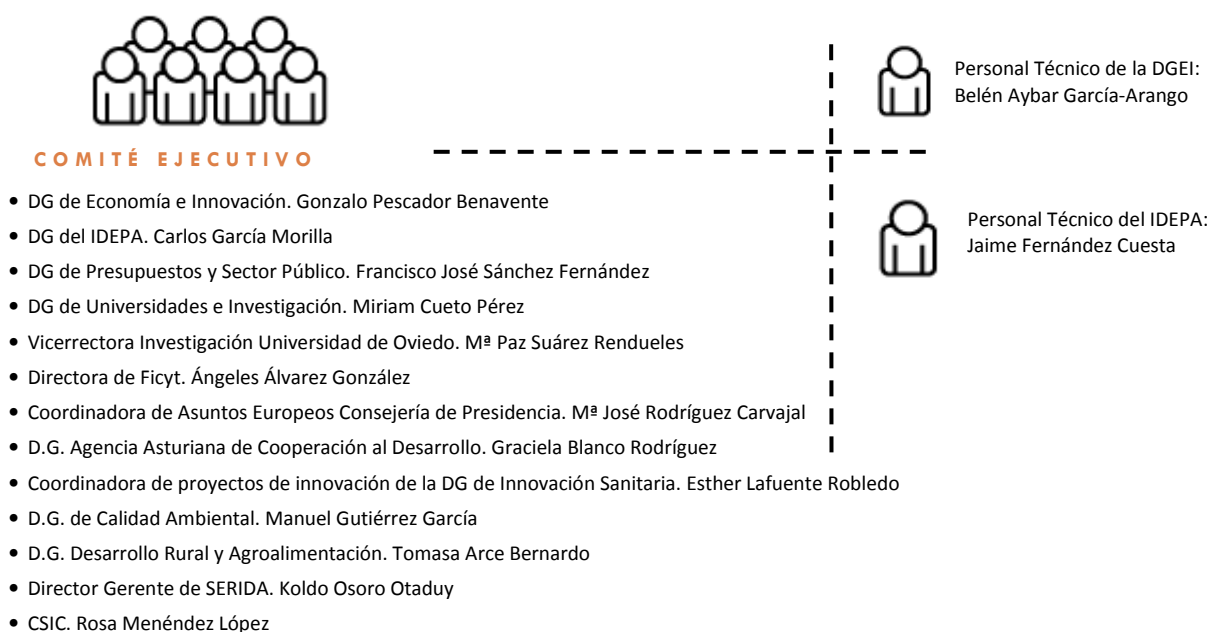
COMITÉ EJECUTIVO

- DG de Economía e Innovación. Gonzalo Pescador Benavente
- DG del IDEPA. Carlos García Morilla
- DG de Presupuestos y Sector Público. Francisco José Sánchez Fernández
- DG de Universidades e Investigación. Miriam Cueto Pérez
- Vicerrectora Investigación Universidad de Oviedo. Mª Paz Suárez Rendueles
- Directora de Ficyt. Ángeles Álvarez González
- Coordinadora de Asuntos Europeos Consejería de Presidencia. Mª José Rodríguez Carvajal
- D.G. Agencia Asturiana de Cooperación al Desarrollo. Graciela Blanco Rodríguez
- Coordinadora de proyectos de innovación de la DG de Innovación Sanitaria. Esther Lafuente Robledo
- D.G. de Calidad Ambiental. Manuel Gutiérrez García
- D.G. Desarrollo Rural y Agroalimentación. Tomasa Arce Bernardo
- Director Gerente de SERIDA. Koldo Osoro Otaduy
- CSIC. Rosa Menéndez López

Personal Técnico de la DGEI: Belén Aybar García-Arango

Personal Técnico del IDEPA: Jaime Fernández Cuesta